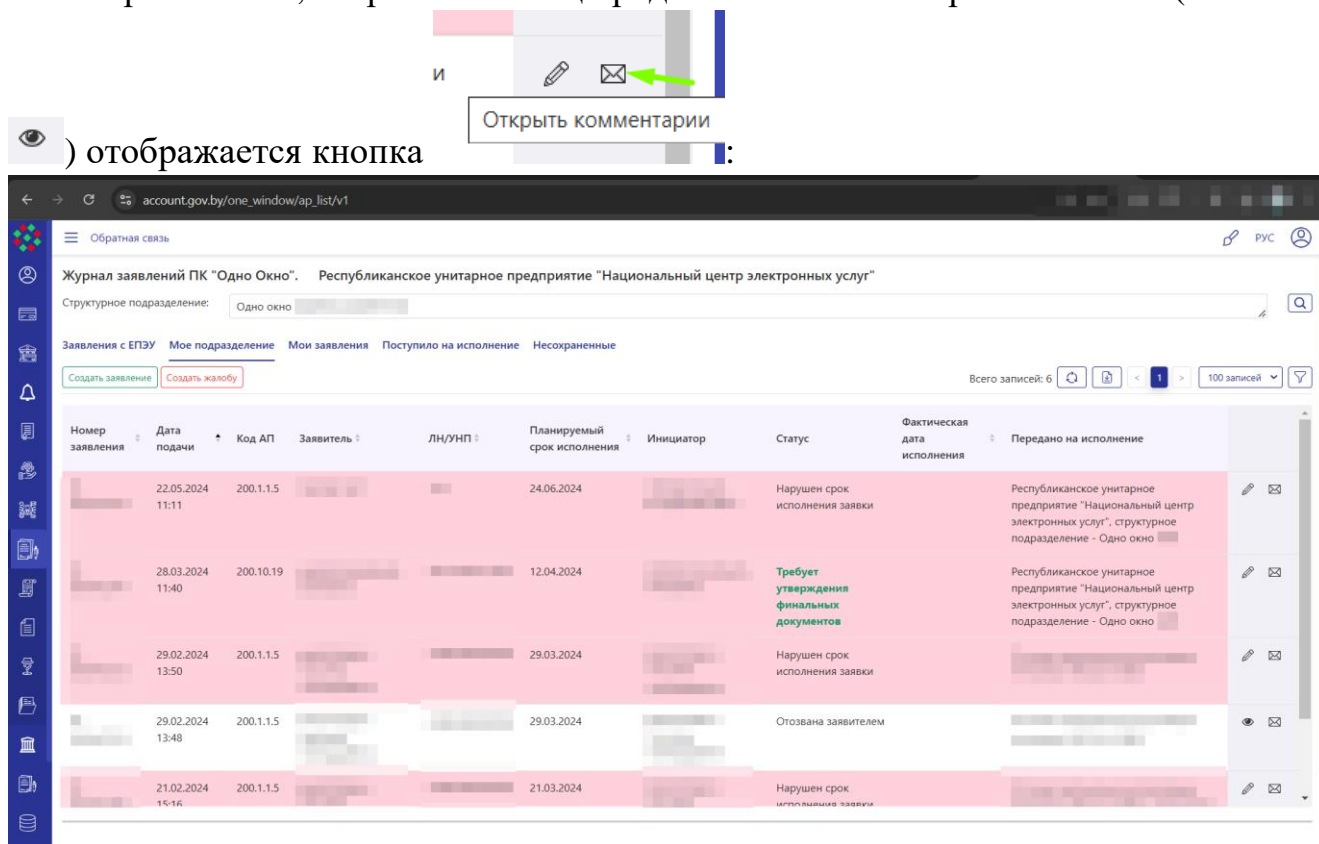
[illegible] и

Открыть комментарии

) отображается кнопка :

account.gov.by/one_window/ap_list/v1

Обратная связь

РУС

Журнал заявлений ПК "Одно Окно". Республиканское унитарное предприятие "Национальный центр электронных услуг"

Структурное подразделение: Одно окно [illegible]

Заявления с ЕПЭУ Мое подразделение Мои заявления Поступило на исполнение Несохраненные

Создать заявление Создать жалобу

Всего записей: 6 1 100 записей

| Номер заявления | Дата подачи | Код АП | Заявитель | ЛН/УНП | Планируемый срок исполнения | Инициатор | Статус | Фактическая дата исполнения | Передано на исполнение |
|---|---|---|---|---|---|---|---|---|---|
| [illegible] | 22.05.2024 11:11 | 200.1.1.5 | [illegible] | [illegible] | 24.06.2024 | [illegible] | Нарушен срок исполнения заявки | | Республиканское унитарное предприятие "Национальный центр электронных услуг", структурное подразделение - Одно окно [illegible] |
| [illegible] | 28.03.2024 11:40 | 200.10.19 | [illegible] | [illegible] | 12.04.2024 | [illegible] | Требует утверждения финальных документов | | Республиканское унитарное предприятие "Национальный центр электронных услуг", структурное подразделение - Одно окно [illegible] |
| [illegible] | 29.02.2024 13:50 | 200.1.1.5 | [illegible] | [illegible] | 29.03.2024 | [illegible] | Нарушен срок исполнения заявки | | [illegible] |
| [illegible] | 29.02.2024 13:48 | 200.1.1.5 | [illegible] | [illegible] | 29.03.2024 | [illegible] | Отозвана заявителем | | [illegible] |
| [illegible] | 21.02.2024 15:16 | 200.1.1.5 | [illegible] | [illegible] | 21.03.2024 | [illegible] | Нарушен срок исполнения заявки | | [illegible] |